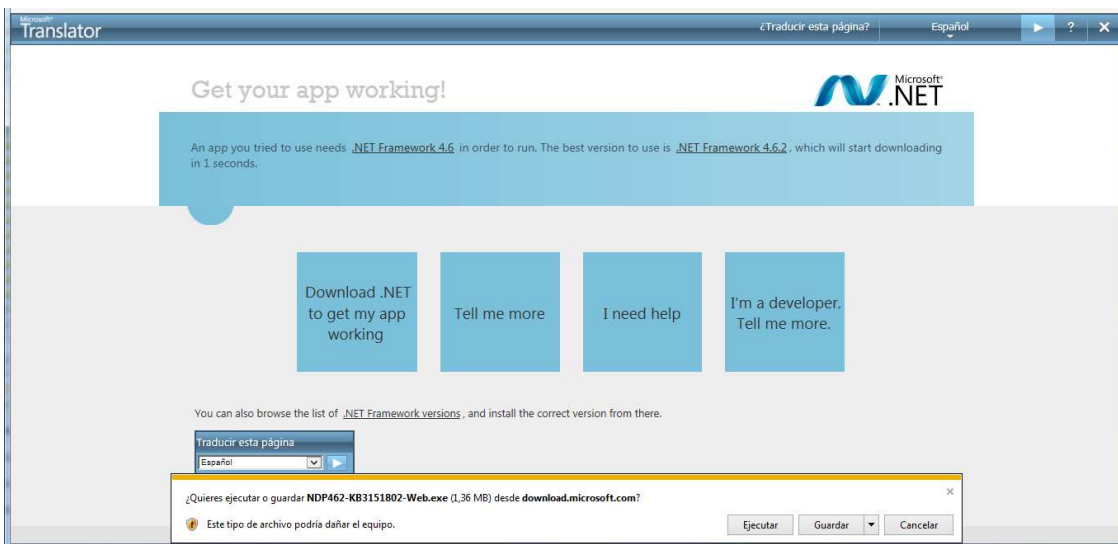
Microsoft Translator

¿Traducir esta página?

Español

?

Get your app working!

Microsoft .NET

An app you tried to use needs .NET Framework 4.6 in order to run. The best version to use is .NET Framework 4.6.2, which will start downloading in 1 seconds.

Download .NET to get my app working

Tell me more

I need help

I'm a developer. Tell me more.

You can also browse the list of .NET Framework versions, and install the correct version from there.

Traducir esta página

Español

¿Quieres ejecutar o guardar NDP462-KB3151802-Web.exe (1,36 MB) desde download.microsoft.com?

Este tipo de archivo podría dañar el equipo.

Ejecutar

Guardar

Cancelar